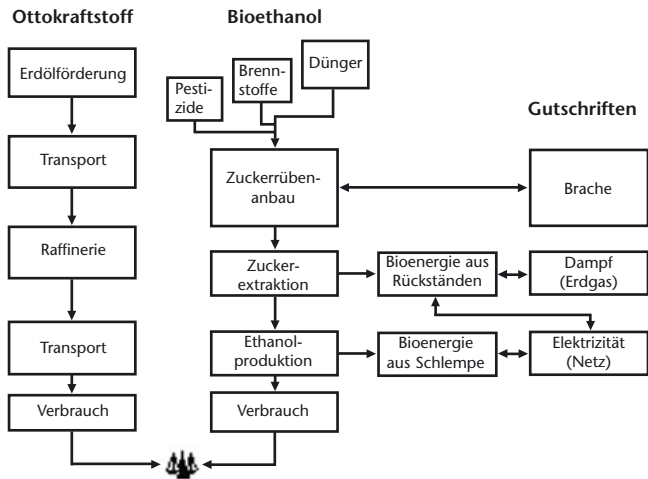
Ottokraftstoff

Erdölförderung

Transport

Raffinerie

Transport

Verbrauch

Bioethanol

Pestizide

Brennstoffe

Dünger

Zuckerrübenanbau

Zuckerextraktion

Ethanolproduktion

Verbrauch

Bioenergie aus Rückständen

Bioenergie aus Schlempe

Gutschriften

Brache

Dampf (Erdgas)

Elektrizität (Netz)